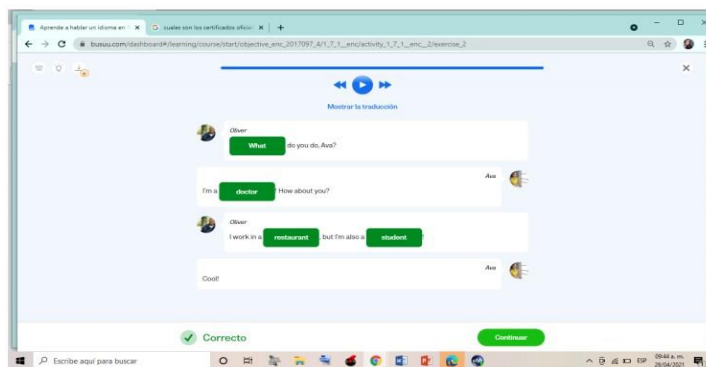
Aprende a hablar un idioma en × | cuales son los certificados oficia × | +

busuu.com/dashboard#/learning/course/start/objective_enc_2017097_4/1_7_1_enc/activity_1_7_1_enc_2/exercise_2

Mostrar la traducción

Oliver
What do you do, Ava?

Ava
I'm a doctor. How about you?

Oliver
I work in a restaurant, but I'm also a student.

Ava
Cool!

Correcto

Continuar

Escribe aquí para buscar

09:44 a. m.
29/04/2021
ESP